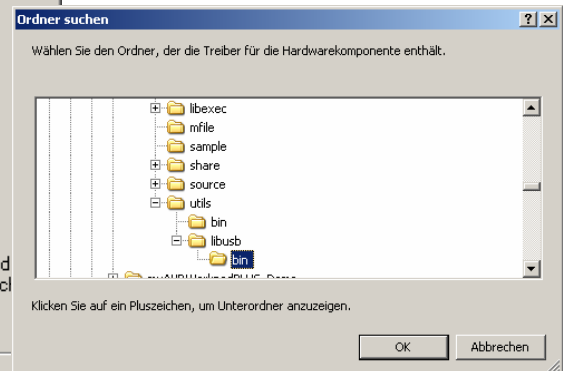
Ordner suchen

? X

Wählen Sie den Ordner, der die Treiber für die Hardwarekomponente enthält.

libexec
mfile
sample
share
source
utils
bin
libusb
bin
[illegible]

d
cl

Klicken Sie auf ein Pluszeichen, um Unterordner anzuzeigen.

OK

Abbrechen